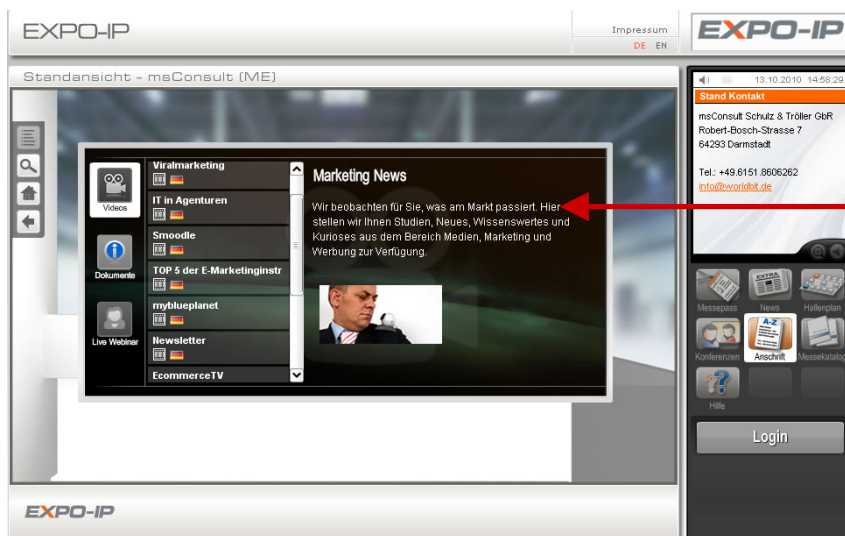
EXPO-IP

Impressum
DE EN

EXPO-IP

Standansicht - msConsult (ME)

Videos
Dokumente
Live Webinar

Viralmarketing
IT in Agenturen
Smoodle
TOP 5 der E-Marketinginstr
myblueplanet
Newsletter
EcommerceTV

Marketing News

Wir beobachten für Sie, was am Markt passiert. Hier stellen wir Ihnen Studien, Neues, Wissenswertes und Kurioses aus dem Bereich Medien, Marketing und Werbung zur Verfügung.

13.10.2010 14:58:29

Stand Kontakt

msConsult Schulz & Tröller GbR
Robert-Bosch-Strasse 7
64293 Darmstadt

Tel.: +49.6151.8606262
info@worldbit.de

Messepass
News
Hallenplan
Konferenzen
Anschrift
Messekatalog
Hilfe

Login

EXPO-IP